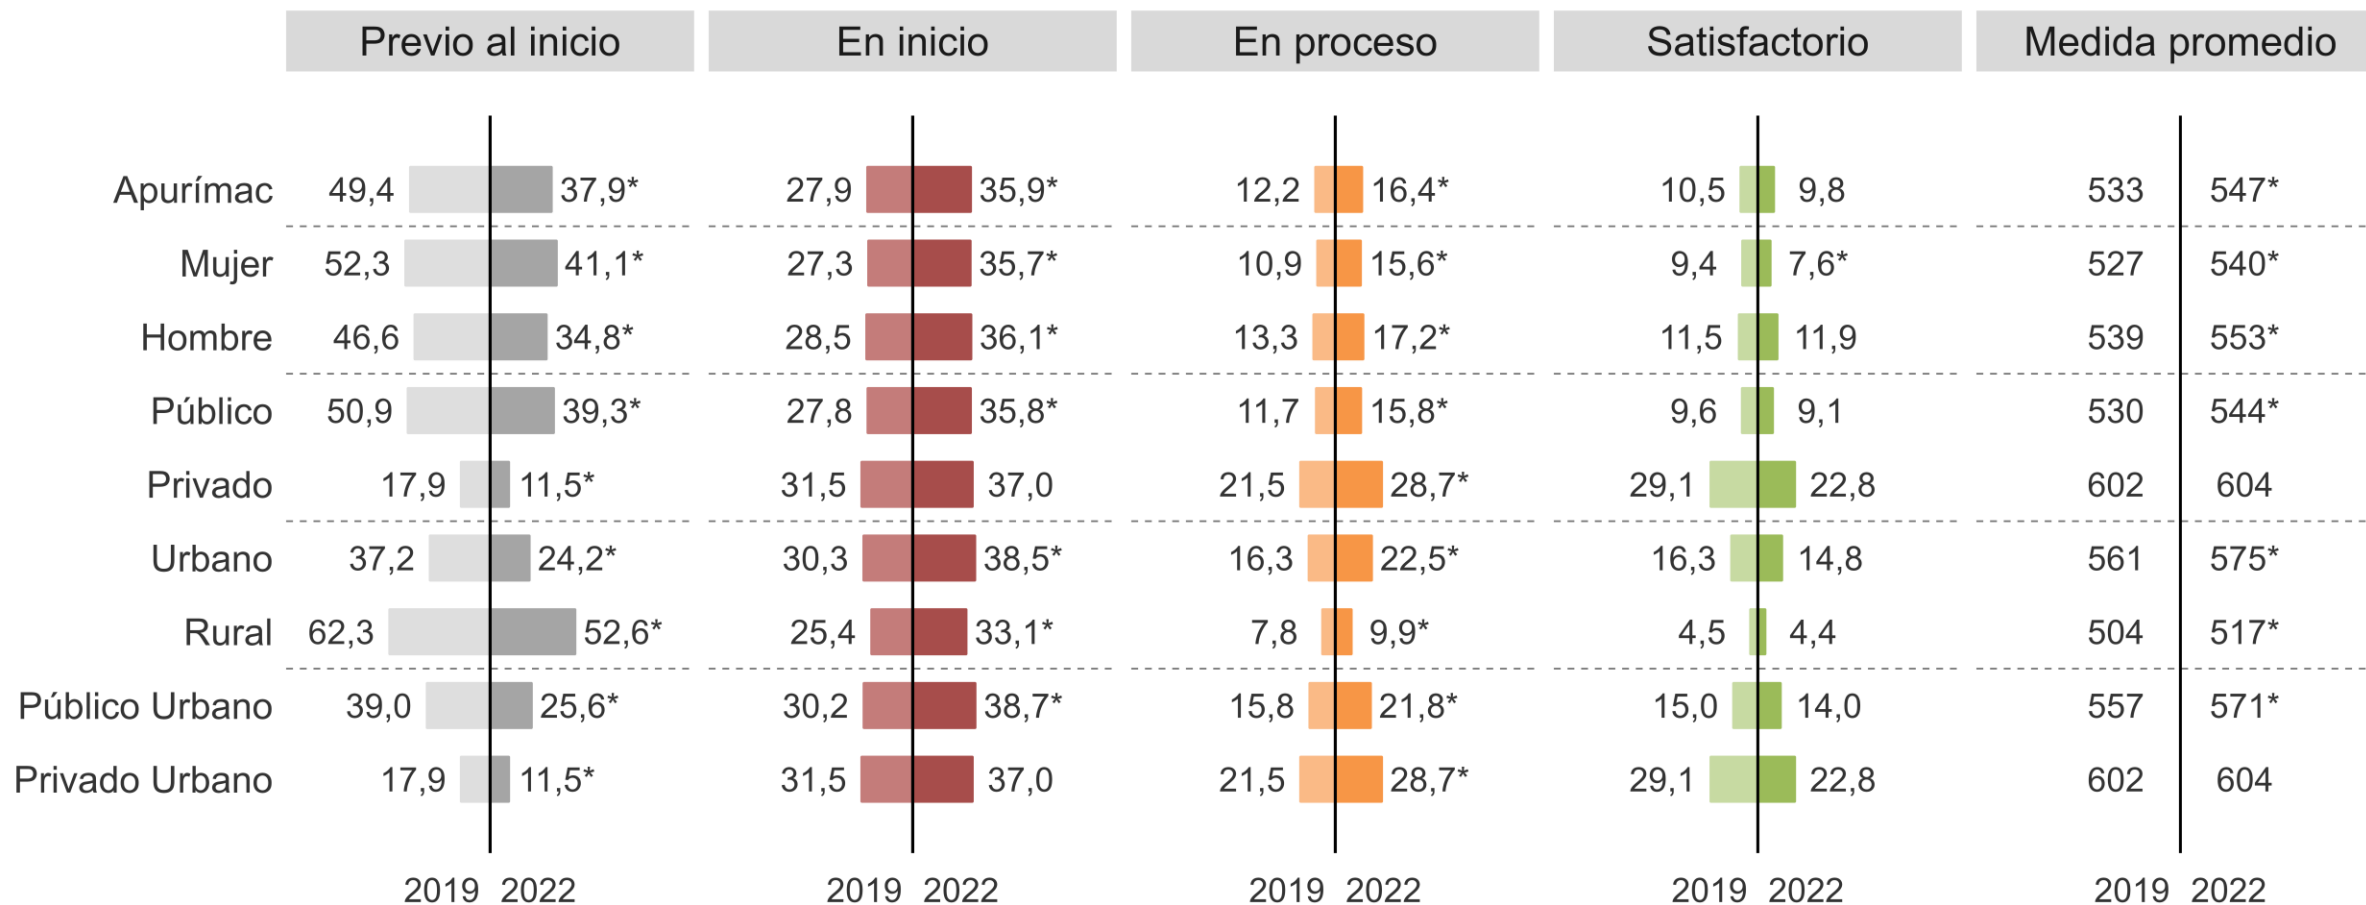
|  | Previo al inicio 2019 | Previo al inicio 2022 | En inicio 2019 | En inicio 2022 | En proceso 2019 | En proceso 2022 | Satisfactorio 2019 | Satisfactorio 2022 | Medida promedio 2019 | Medida promedio 2022 |
|---|---|---|---|---|---|---|---|---|---|---|
| Apurímac | 49,4 | 37,9* | 27,9 | 35,9* | 12,2 | 16,4* | 10,5 | 9,8 | 533 | 547* |
| Mujer | 52,3 | 41,1* | 27,3 | 35,7* | 10,9 | 15,6* | 9,4 | 7,6* | 527 | 540* |
| Hombre | 46,6 | 34,8* | 28,5 | 36,1* | 13,3 | 17,2* | 11,5 | 11,9 | 539 | 553* |
| Público | 50,9 | 39,3* | 27,8 | 35,8* | 11,7 | 15,8* | 9,6 | 9,1 | 530 | 544* |
| Privado | 17,9 | 11,5* | 31,5 | 37,0 | 21,5 | 28,7* | 29,1 | 22,8 | 602 | 604 |
| Urbano | 37,2 | 24,2* | 30,3 | 38,5* | 16,3 | 22,5* | 16,3 | 14,8 | 561 | 575* |
| Rural | 62,3 | 52,6* | 25,4 | 33,1* | 7,8 | 9,9* | 4,5 | 4,4 | 504 | 517* |
| Público Urbano | 39,0 | 25,6* | 30,2 | 38,7* | 15,8 | 21,8* | 15,0 | 14,0 | 557 | 571* |
| Privado Urbano | 17,9 | 11,5* | 31,5 | 37,0 | 21,5 | 28,7* | 29,1 | 22,8 | 602 | 604 |